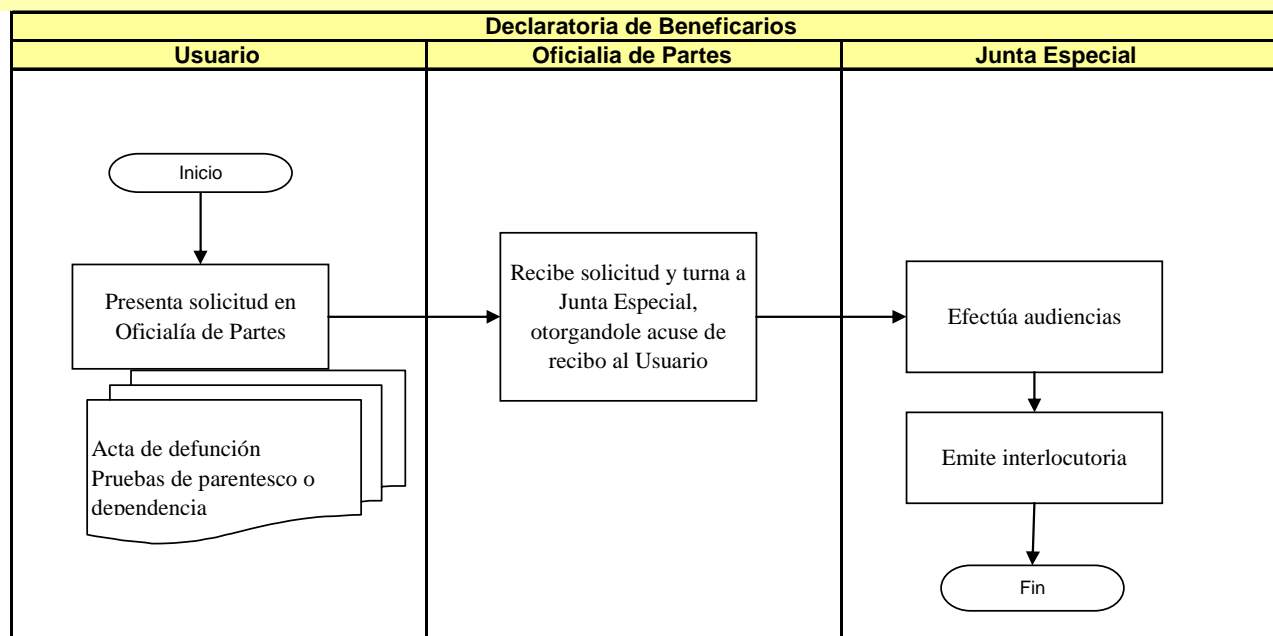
Declaratoria de Beneficarios

Usuario

Oficialia de Partes

Junta Especial

Inicio

Presenta solicitud en Oficialía de Partes

Acta de defunción
Pruebas de parentesco o dependencia

Recibe solicitud y turna a Junta Especial, otorgandole acuse de recibo al Usuario

Efectúa audiencias

Emite interlocutoria

Fin